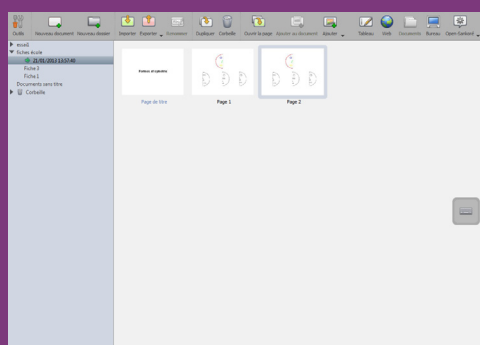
Outils Nouveau document Nouveau dossier Importer Exporter Renommer Dupliquer Corbeille Ouvrir la page Ajouter au document Ajouter Tableau Web Documents Bureau Open-Sankoré

essai1
fiches école
21/01/2013 13:57:48
Fiche 3
Fiche 1
Documents sans titre
Corbeille

Nombres et opération

Page de titre

Page 1

Page 2